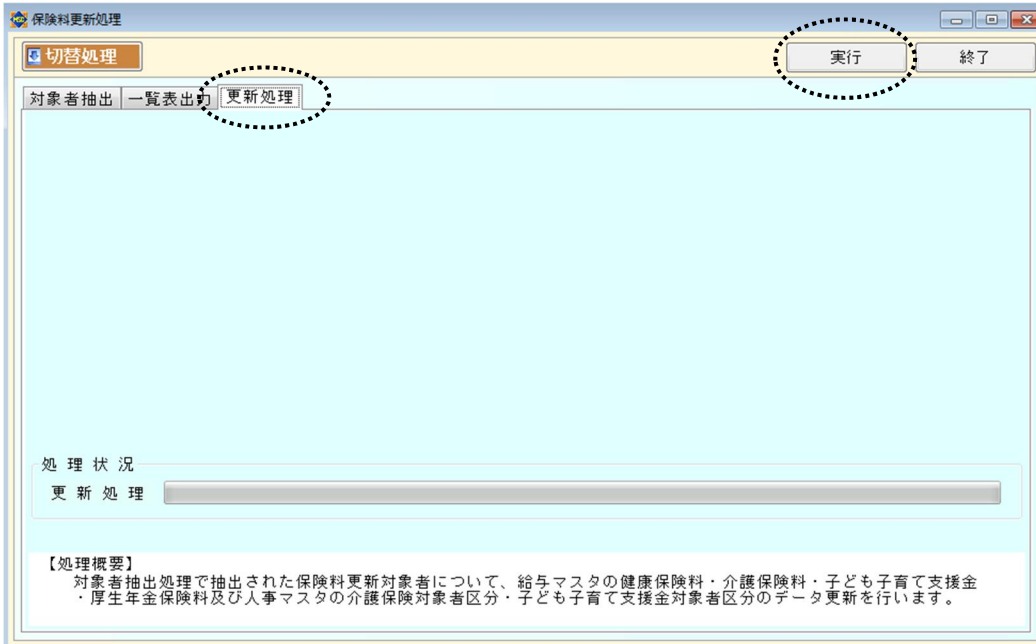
保険料更新処理

切替処理

実行

終了

対象者抽出

一覧表出力

更新処理

処理状況

更新処理

【処理概要】
対象者抽出処理で抽出された保険料更新対象者について、給与マスタの健康保険料・介護保険料・子ども子育て支援金・厚生年金保険料及び人事マスタの介護保険対象者区分・子ども子育て支援金対象者区分のデータ更新を行います。